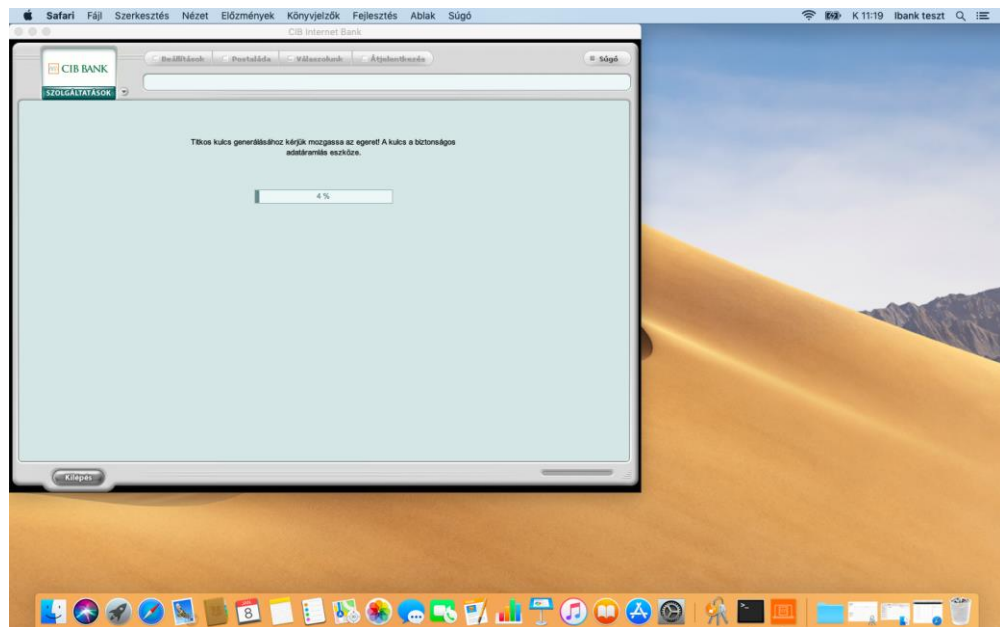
Safari Fájl Szerkesztés Nézet Előzmények Könyvjelzők Fejlesztés Ablak Súgó

K 11:19 Ibank teszt

CIB Internet Bank

CIB BANK

SZOLGÁLTATÁSOK

Beállítások Postaláda Válaszolunk Átjelentkezés

Súgó

Titkos kulcs generálásához kérjük mozgassa az egeret! A kulcs a biztonságos adatáramlás eszköze.

4 %

Kilépés

8